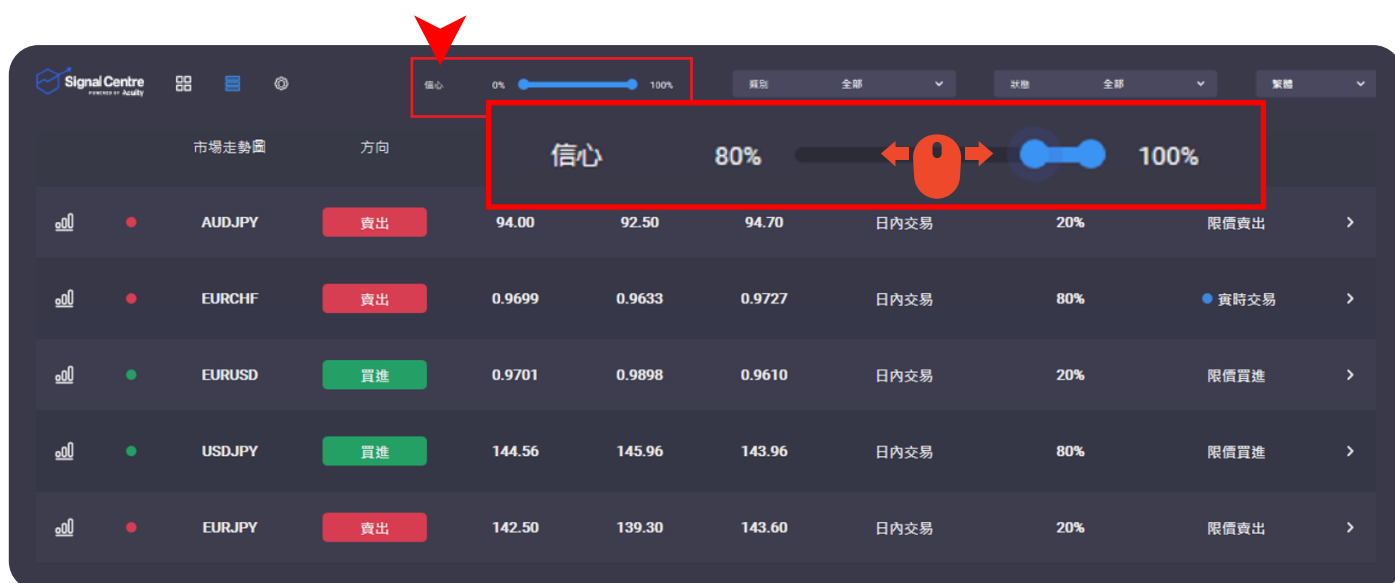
Signal Centre
POWERED BY Acuity

信心 0% 100%

類別 全部

狀態 全部

繁體

信心 80% 100%

| | | 市場走勢圖 | 方向 | | | | | | | |
|---|---|---|---|---|---|---|---|---|---|---|
| | | AUDJPY | 賣出 | 94.00 | 92.50 | 94.70 | 日內交易 | 20% | 限價賣出 | › |
| | | EURCHF | 賣出 | 0.9699 | 0.9633 | 0.9727 | 日內交易 | 80% | 實時交易 | › |
| | | EURUSD | 買進 | 0.9701 | 0.9898 | 0.9610 | 日內交易 | 20% | 限價買進 | › |
| | | USDJPY | 買進 | 144.56 | 145.96 | 143.96 | 日內交易 | 80% | 限價買進 | › |
| | | EURJPY | 賣出 | 142.50 | 139.30 | 143.60 | 日內交易 | 20% | 限價賣出 | › |